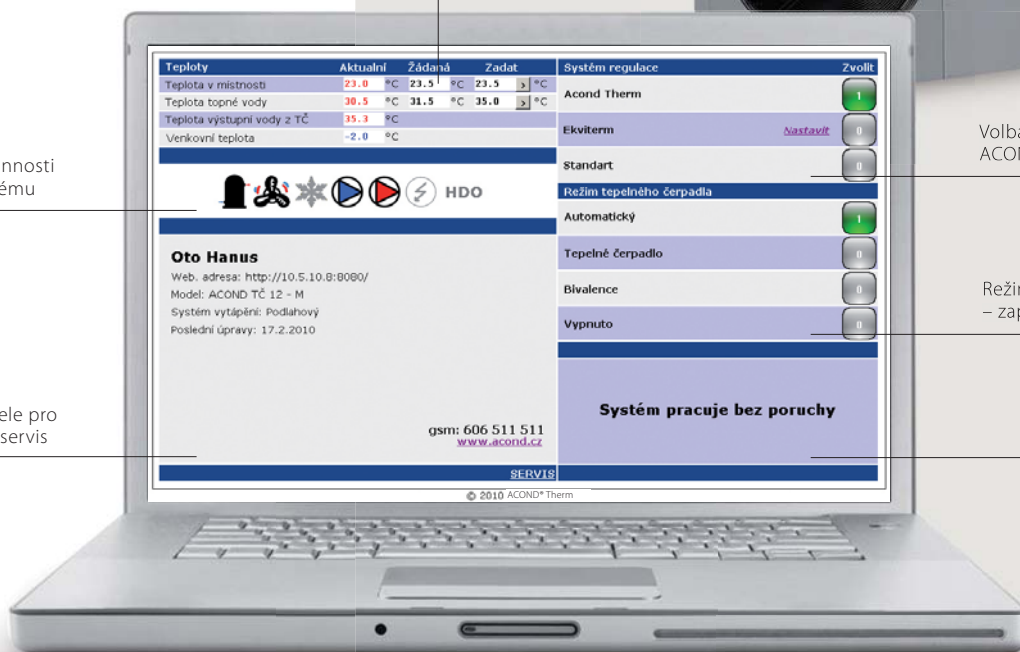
nnosti
ému

ele pro
servis

| Teploty | Aktualní | Žádaná | Zadat |
|---|---|---|---|
| Teplota v místnosti | 23.0 °C | 23.5 °C | 23.5 > °C |
| Teplota topné vody | 30.5 °C | 31.5 °C | 35.0 > °C |
| Teplota výstupní vody z TČ | 35.3 °C | | |
| Venkovní teplota | -2.0 °C | | |

HDO

Oto Hanus
Web. adresa: http://10.5.10.8:8080/
Model: ACOND TČ 12 - M
Systém vytápění: Podlahový
Poslední úpravy: 17.2.2010

gsm: 606 511 511
www.acond.cz

SERVIS

Systém regulace Zvolit
Acond Therm 1
Ekviterm Nastavit 0
Standart 0
Režim tepelného čerpadla
Automatický 1
Tepelné čerpadlo 0
Bivalence 0
Vypnuto 0

Systém pracuje bez poruchy

© 2010 ACOND® Therm

Volba
ACON

Reži
– zap